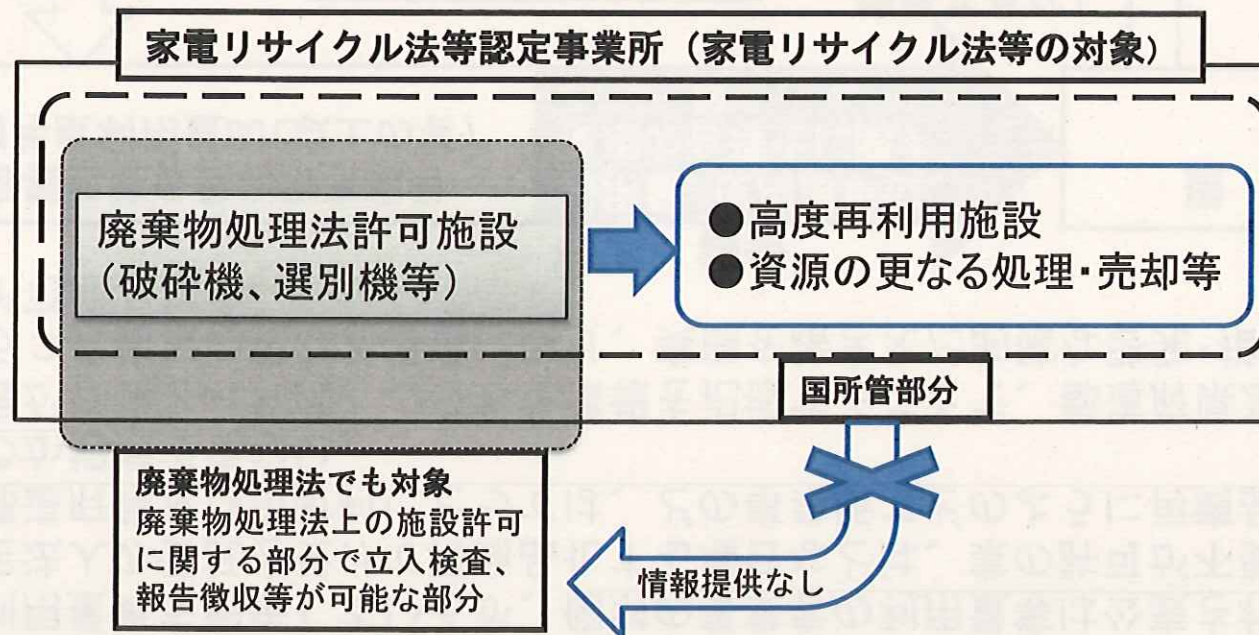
家電リサイクル法等認定事業所（家電リサイクル法等の対象）

廃棄物処理法許可施設
（破砕機、選別機等）

●高度再利用施設
●資源の更なる処理・売却等

国所管部分

廃棄物処理法でも対象
廃棄物処理法上の施設許可に関する部分で立入検査、報告徴収等が可能な部分

情報提供なし